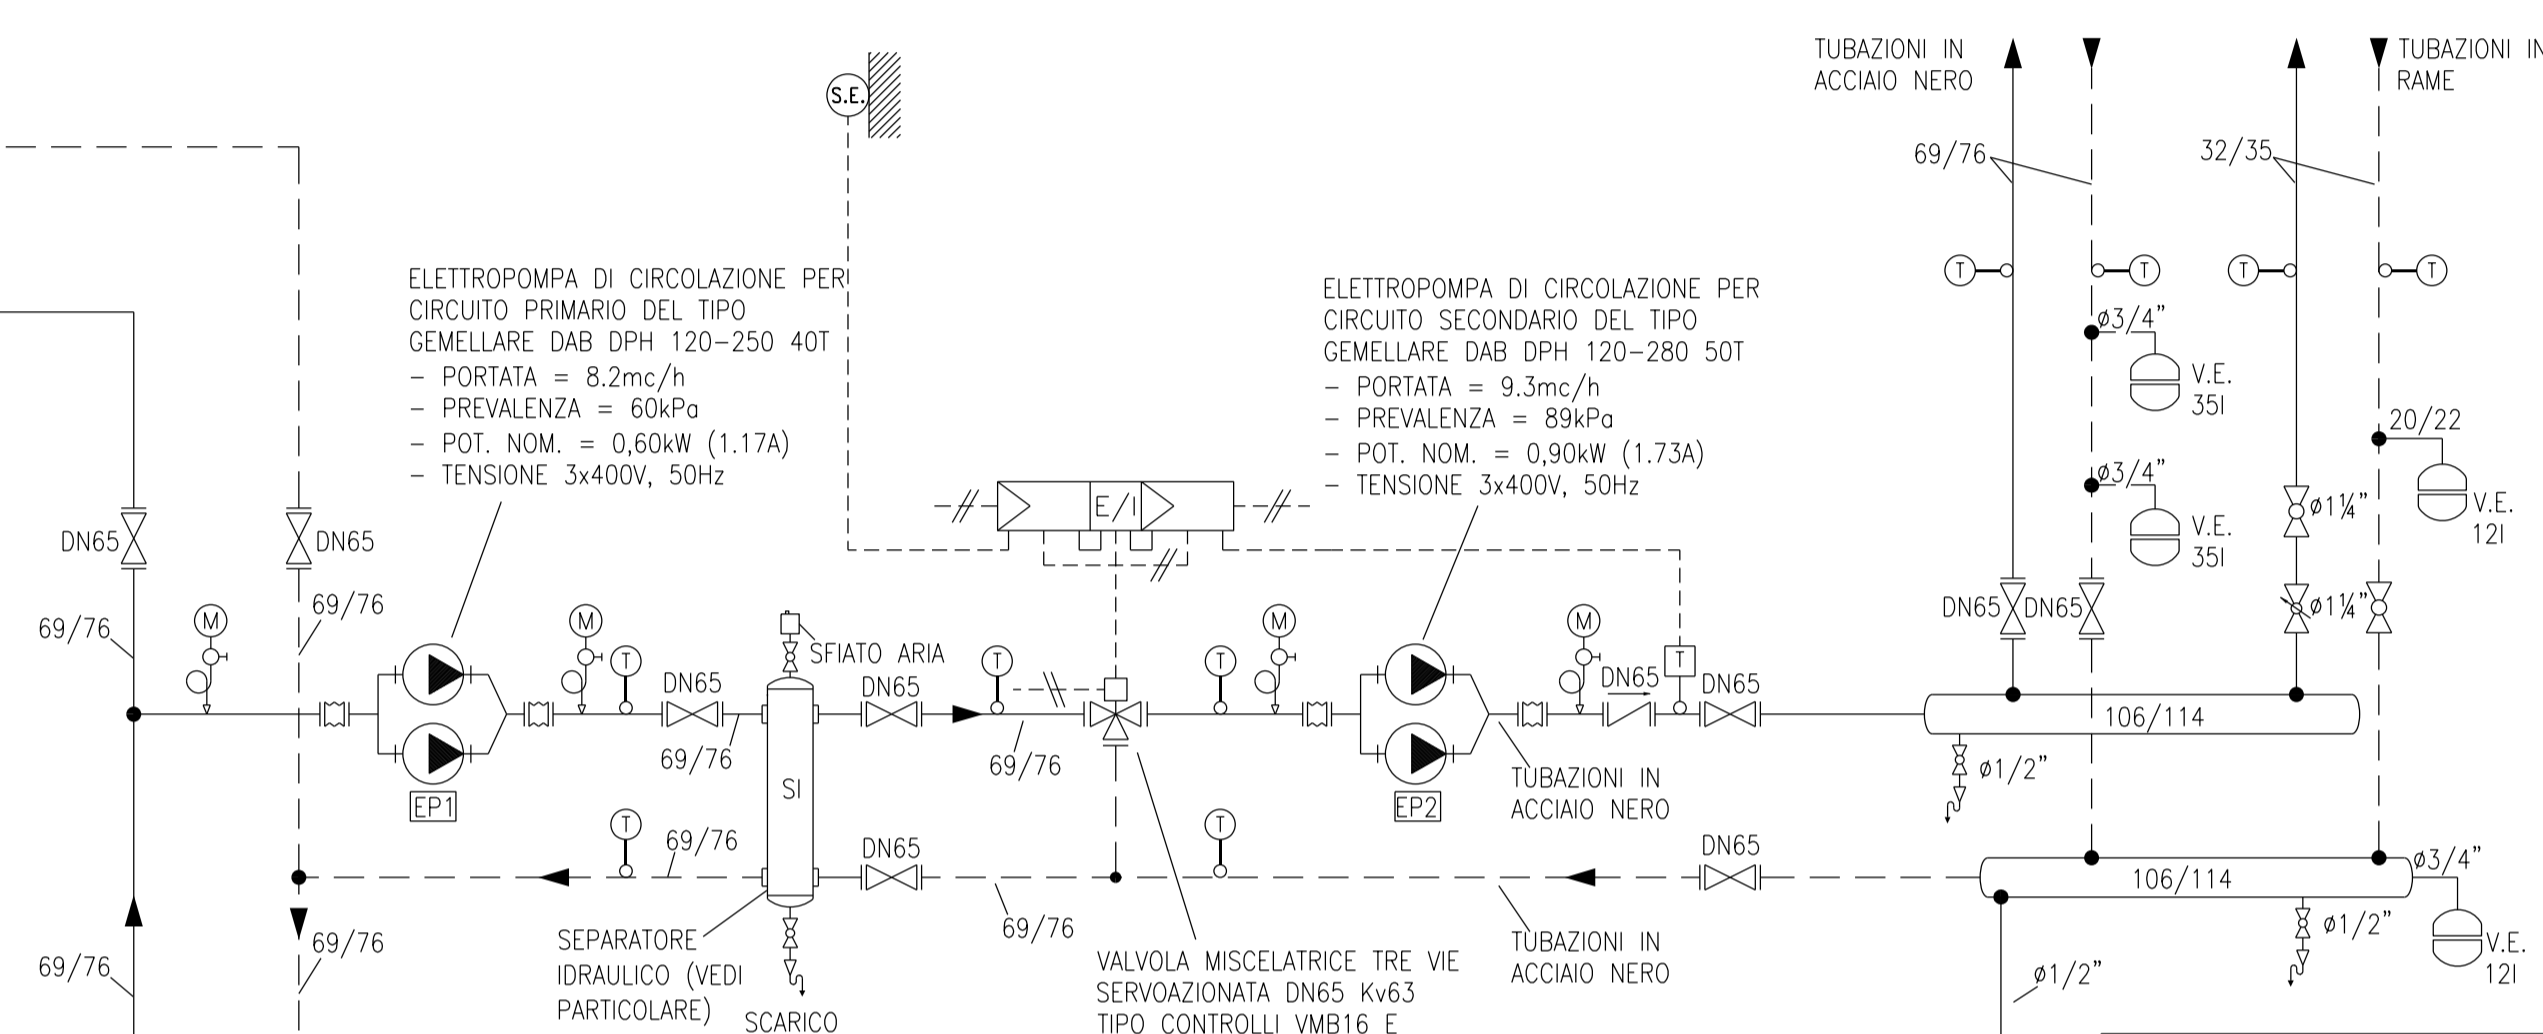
S.E.

TUBAZIONI IN ACCIAIO NERO

TUBAZIONI IN RAME

69/76

32/35

T T T T

ø3/4"

V.E. 35l

20/22

ø3/4"

V.E. 35l

V.E. 12l

ø1¼"

ELETTROPOMPA DI CIRCOLAZIONE PER CIRCUITO PRIMARIO DEL TIPO GEMELLARE DAB DPH 120-250 40T
- PORTATA = 8.2mc/h
- PREVALENZA = 60kPa
- POT. NOM. = 0,60kW (1.17A)
- TENSIONE 3x400V, 50Hz

ELETTROPOMPA DI CIRCOLAZIONE PER CIRCUITO SECONDARIO DEL TIPO GEMELLARE DAB DPH 120-280 50T
- PORTATA = 9.3mc/h
- PREVALENZA = 89kPa
- POT. NOM. = 0,90kW (1.73A)
- TENSIONE 3x400V, 50Hz

E/I

DN65 DN65

69/76 69/76

M M M M

T T T T T

SFIATO ARIA

DN65 DN65 DN65 DN65

DN65 DN65

ø1¼"

106/114

ø1/2"

EP1

69/76

SI

69/76

EP2

TUBAZIONI IN ACCIAIO NERO

T 69/76 T

DN65 DN65

106/114

ø3/4"

SEPARATORE IDRAULICO (VEDI PARTICOLARE)

SCARICO

69/76

VALVOLA MISCELATRICE TRE VIE SERVOAZIONATA DN65 Kv63 TIPO CONTROLLI VMB16 E

TUBAZIONI IN ACCIAIO NERO

ø1/2"

ø1/2"

V.E. 12l

69/76

69/76